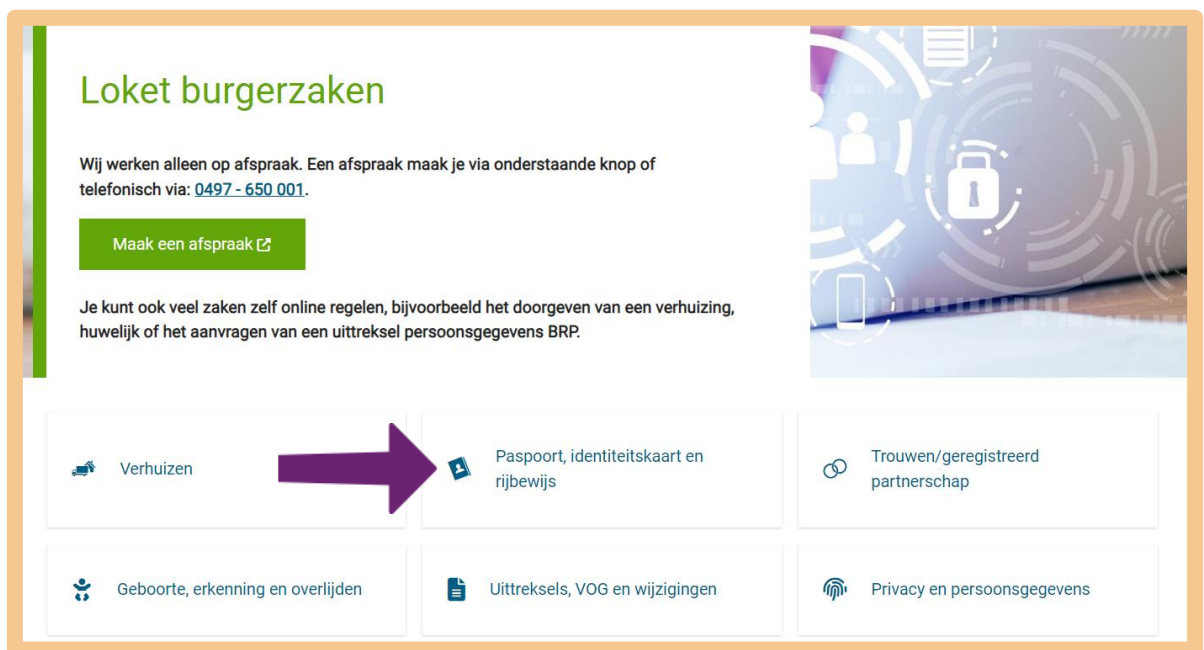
Loket burgerzaken

Wij werken alleen op afspraak. Een afspraak maak je via onderstaande knop of telefonisch via: 0497 - 650 001.

Maak een afspraak

Je kunt ook veel zaken zelf online regelen, bijvoorbeeld het doorgeven van een verhuizing, huwelijk of het aanvragen van een uittreksel persoonsgegevens BRP.

Verhuizen

Paspoort, identiteitskaart en rijbewijs

Trouwen/geregistreerd partnerschap

Geboorte, erkenning en overlijden

Uittreksels, VOG en wijzigingen

Privacy en persoonsgegevens